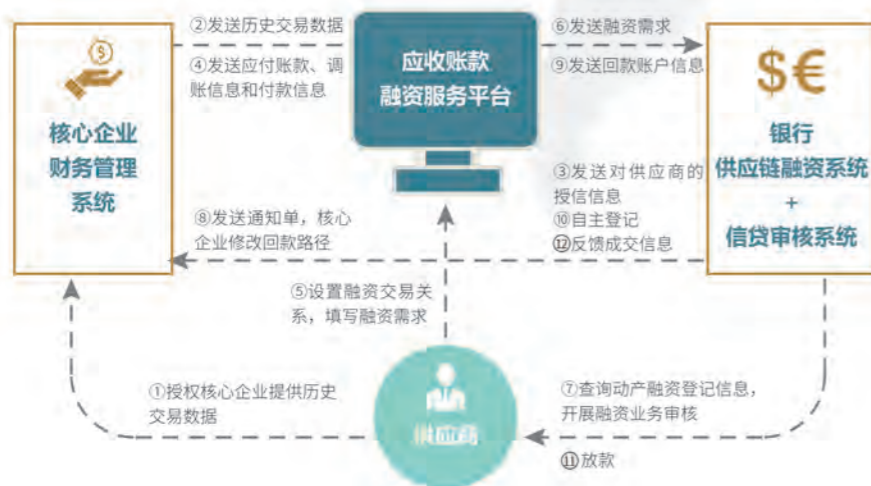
核心企业
财务管理
系统

②发送历史交易数据
④发送应付账款、调账信息和付款信息

应收账款
融资服务平台

⑥发送融资需求
⑨发送回款账户信息

$€

银行
供应链融资系统
+
信贷审核系统

③发送对供应商的授信信息
⑩自主登记
⑫反馈成交信息

⑧发送通知单，核心企业修改回款路径

⑤设置融资交易关系，填写融资需求

①授权核心企业提供历史交易数据

供应商

⑦查询动产融资登记信息，开展融资业务审核

⑪放款